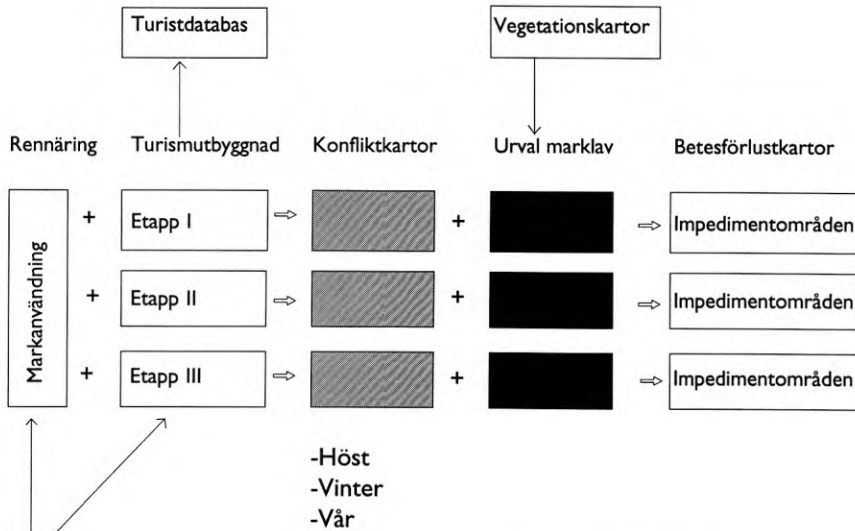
Turistdatabas

Vegetationskartor

Rennäring

Turismutbyggnad

Konfliktkartor

Urval marklav

Betesförlustkartor

Markanvändning

+ Etapp I + Impedimentområden

+ Etapp II + Impedimentområden

+ Etapp III + Impedimentområden

-Höst
-Vinter
-Vår